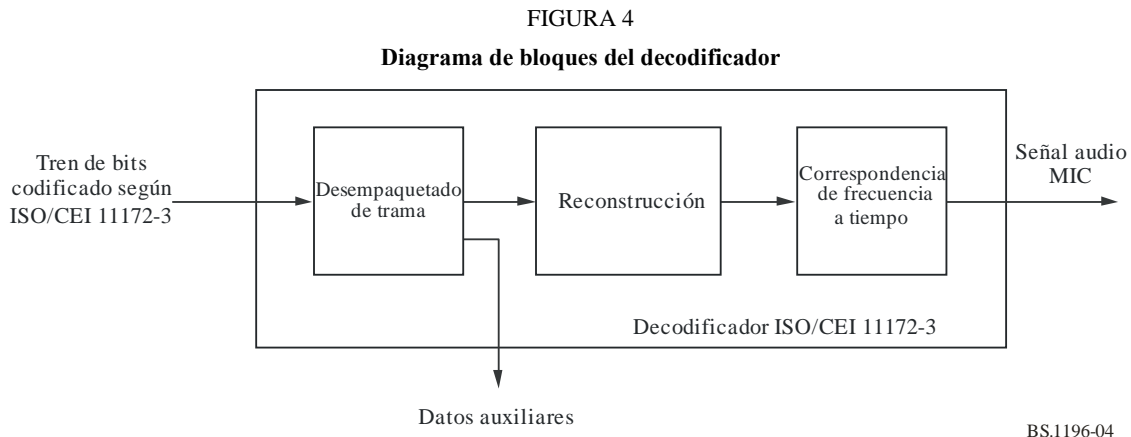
FIGURA 4

**Diagrama de bloques del decodificador**

Tren de bits codificado según ISO/CEI 11172-3

Desempaquetado de trama

Reconstrucción

Correspondencia de frecuencia a tiempo

Señal audio MIC

Decodificador ISO/CEI 11172-3

Datos auxiliares

BS.1196-04